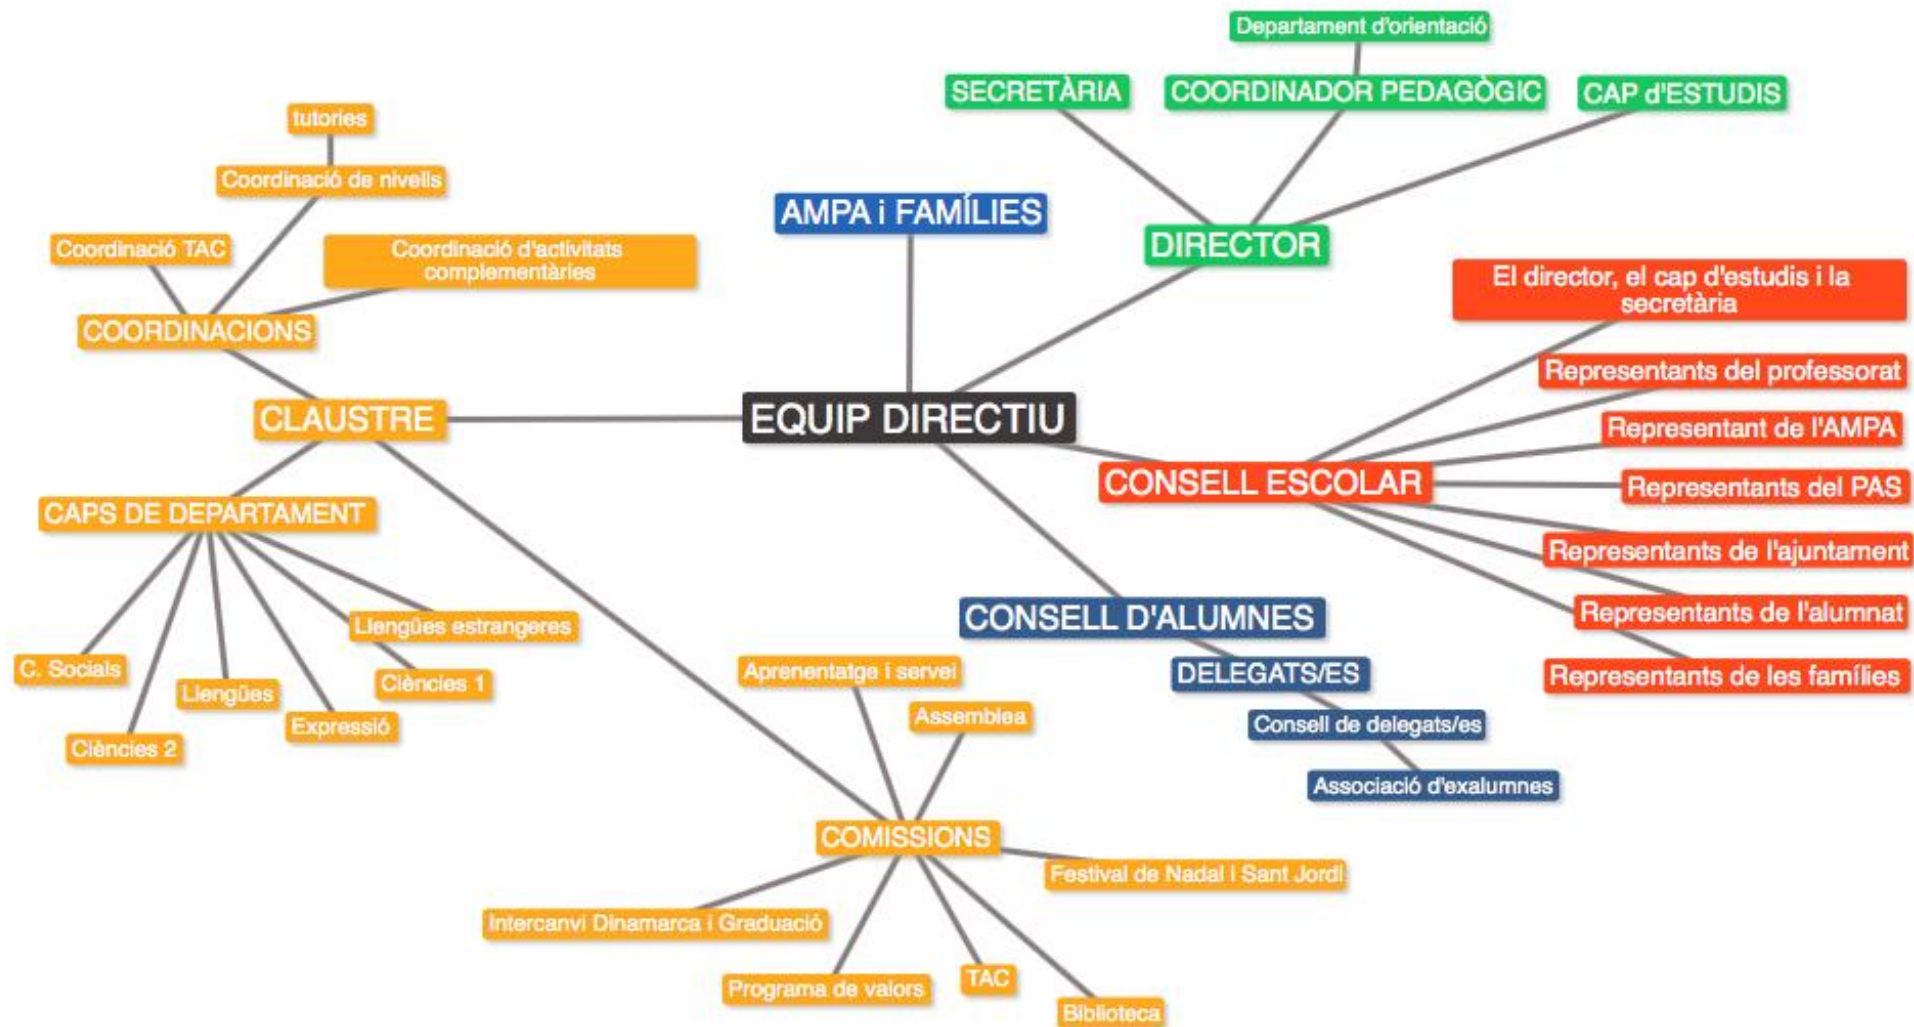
EQUIP DIRECTIU

AMPA i FAMÍLIES

DIRECTOR
SECRETÀRIA
COORDINADOR PEDAGÒGIC
Departament d'orientació
CAP d'ESTUDIS

CONSELL ESCOLAR
El director, el cap d'estudis i la secretària
Representants del professorat
Representant de l'AMPA
Representants del PAS
Representants de l'ajuntament
Representants de l'alumnat
Representants de les famílies

CONSELL D'ALUMNES
DELEGATS/ES
Consell de delegats/es
Associació d'exalumnes

CLAUSTRE
COORDINACIONS
Coordinació TAC
Coordinació de nivells
tutories
Coordinació d'activitats complementàries

CAPS DE DEPARTAMENT
C. Socials
Ciències 2
Llengües
Expressió
Ciències 1
Llengües estrangeres

COMISSIONS
Aprenentatge i servei
Assemblea
Festival de Nadal i Sant Jordi
Intercanvi Dinamarca i Graduació
Programa de valors
TAC
Biblioteca